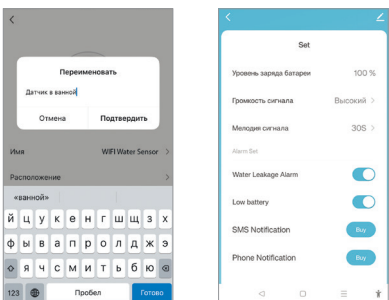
<

Переименовать

Датчик в ванной

Отмена
Подтвердить

Имя
WIFI Water Sensor >

Расположение

«ванной»

й ц у к е н г ш щ з х
ф ы в а п р о л д ж э
я ч с м и т ь б ю

123
Пробел
Готово

<

Set

Уровень заряда батареи
100 %

Громкость сигнала
Высокий >

Мелодия сигнала
30S >

Alarm Set

Water Leakage Alarm

Low battery

SMS Notification
Buy

Phone Notification
Buy